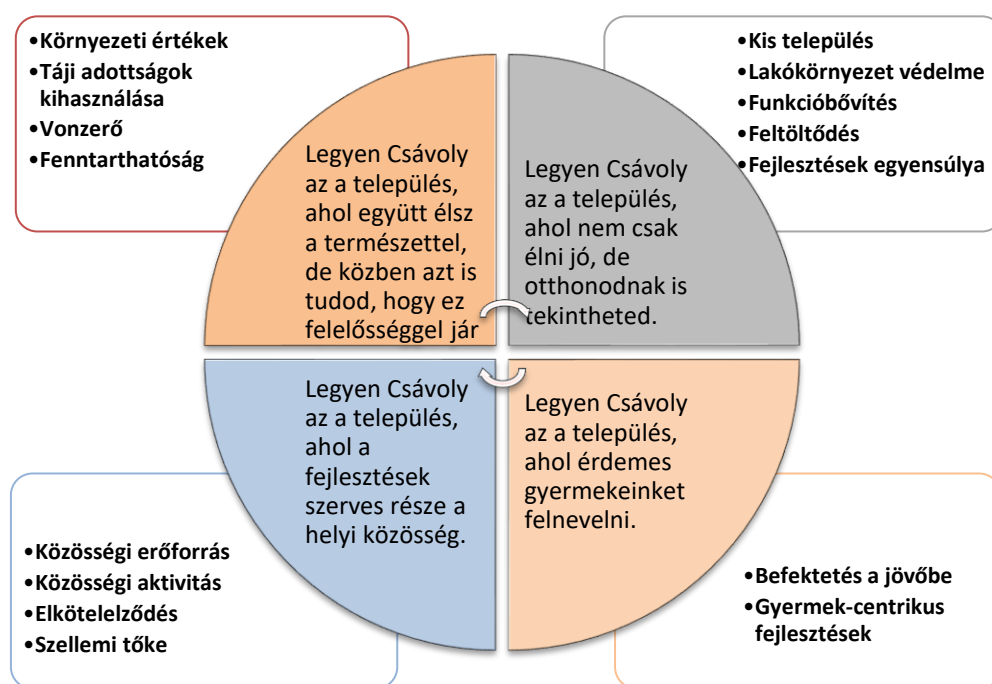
•Környezeti értékek
•Táji adottságok kihasználása
•Vonzerő
•Fenntarthatóság

•Kis település
•Lakókörnyezet védelme
•Funkcióbővítés
•Feltöltődés
•Fejlesztések egyensúlya

Legyen Csávoly az a település, ahol együtt élsz a természettel, de közben azt is tudod, hogy ez felelősséggel jár

Legyen Csávoly az a település, ahol nem csak élni jó, de otthonodnak is tekintheted.

Legyen Csávoly az a település, ahol a fejlesztések szerves része a helyi közösség.

Legyen Csávoly az a település, ahol érdemes gyermekeinket felnevelni.

•Közösségi erőforrás
•Közösségi aktivitás
•Elköteleződés
•Szellemi tőke

•Befektetés a jövőbe
•Gyermek-centrikus fejlesztések